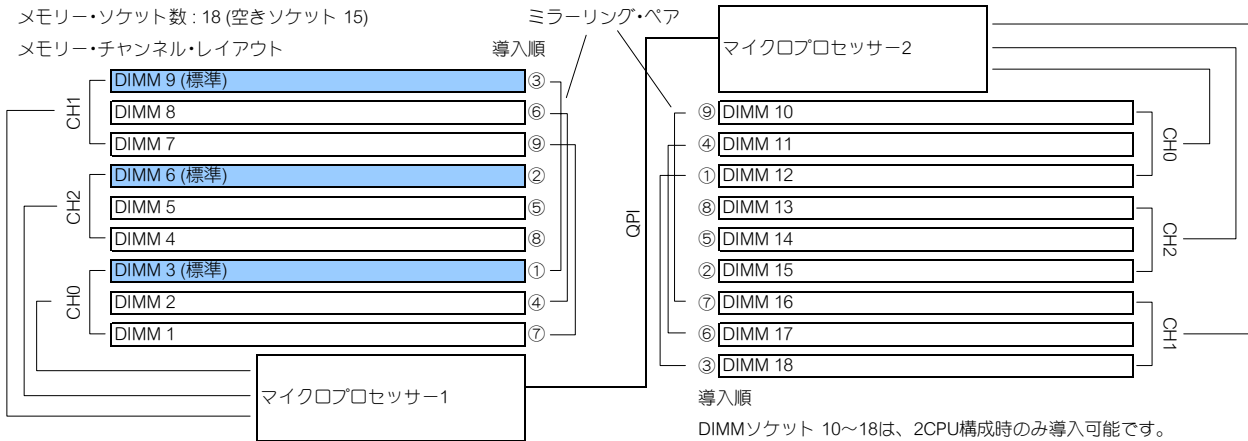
メモリー・ソケット数 : 18 (空きソケット 15)

メモリー・チャンネル・レイアウト

ミラーリング・ペア

導入順

マイクロプロセッサー2

CH1
DIMM 9 (標準) ③
DIMM 8 ⑥
DIMM 7 ⑨

CH2
DIMM 6 (標準) ②
DIMM 5 ⑤
DIMM 4 ⑧

CH0
DIMM 3 (標準) ①
DIMM 2 ④
DIMM 1 ⑦

QPI

⑨ DIMM 10
④ DIMM 11
① DIMM 12
CH0

⑧ DIMM 13
⑤ DIMM 14
② DIMM 15
CH2

⑦ DIMM 16
⑥ DIMM 17
③ DIMM 18
CH1

マイクロプロセッサー1

導入順

DIMMソケット 10～18は、2CPU構成時のみ導入可能です。